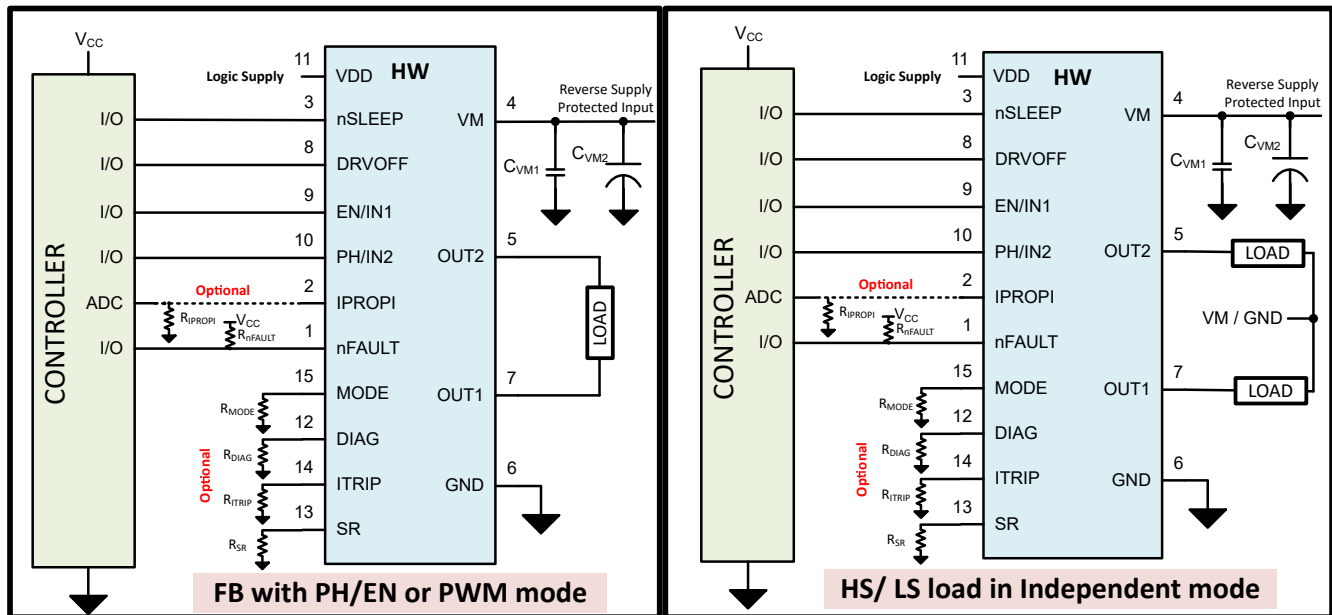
$V_{CC}$

CONTROLLER

I/O
I/O
I/O
I/O
ADC
I/O

Logic Supply

11 VDD
HW
3 nSLEEP
8 DRVOFF
9 EN/IN1
10 PH/IN2
2 IPROPI
1 nFAULT
15 MODE
12 DIAG
14 ITRIP
13 SR

4 VM
5 OUT2
7 OUT1
6 GND

Reverse Supply Protected Input

$C_{VM1}$
$C_{VM2}$

LOAD

Optional

$R_{IPROPI}$
$V_{CC}$
$R_{nFAULT}$

$R_{MODE}$
$R_{DIAG}$
$R_{ITRIP}$
$R_{SR}$

Optional

FB with PH/EN or PWM mode

$V_{CC}$

CONTROLLER

I/O
I/O
I/O
I/O
ADC
I/O

Logic Supply

11 VDD
HW
3 nSLEEP
8 DRVOFF
9 EN/IN1
10 PH/IN2
2 IPROPI
1 nFAULT
15 MODE
12 DIAG
14 ITRIP
13 SR

4 VM
5 OUT2
7 OUT1
6 GND

Reverse Supply Protected Input

$C_{VM1}$
$C_{VM2}$

LOAD
VM / GND
LOAD

Optional

$R_{IPROPI}$
$V_{CC}$
$R_{nFAULT}$

$R_{MODE}$
$R_{DIAG}$
$R_{ITRIP}$
$R_{SR}$

Optional

HS/ LS load in Independent mode